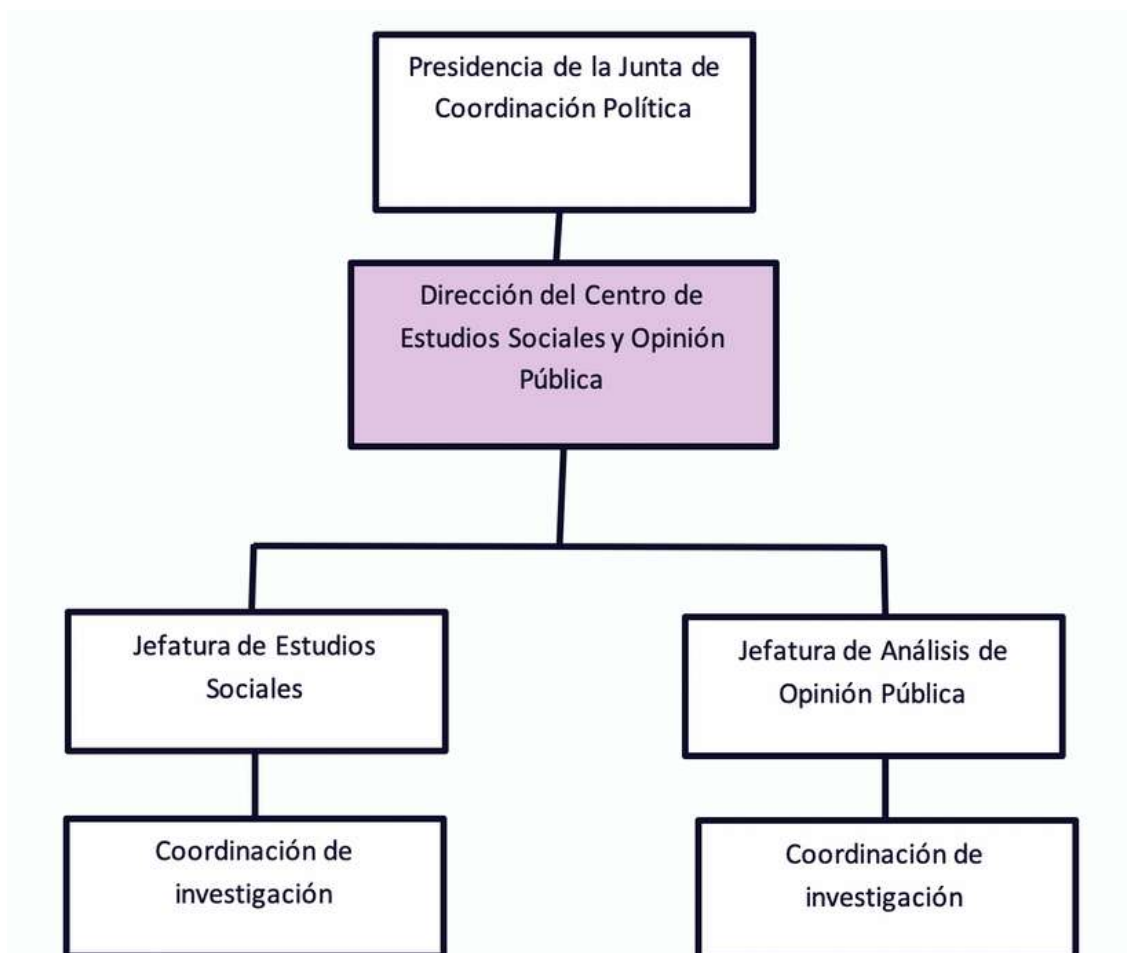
Presidencia de la Junta de Coordinación Política

Dirección del Centro de Estudios Sociales y Opinión Pública

Jefatura de Estudios Sociales

Coordinación de investigación

Jefatura de Análisis de Opinión Pública

Coordinación de investigación